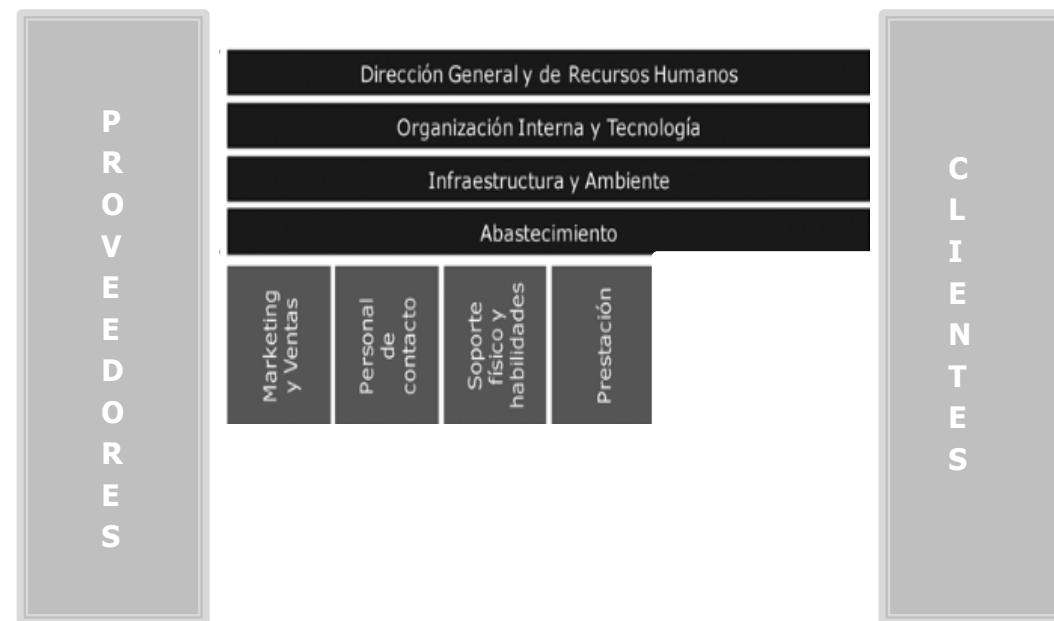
PROVEEDORES

Dirección General y de Recursos Humanos

Organización Interna y Tecnología

Infraestructura y Ambiente

Abastecimiento

Marketing y Ventas

Personal de contacto

Soporte físico y habilidades

Prestación

CLIENTES